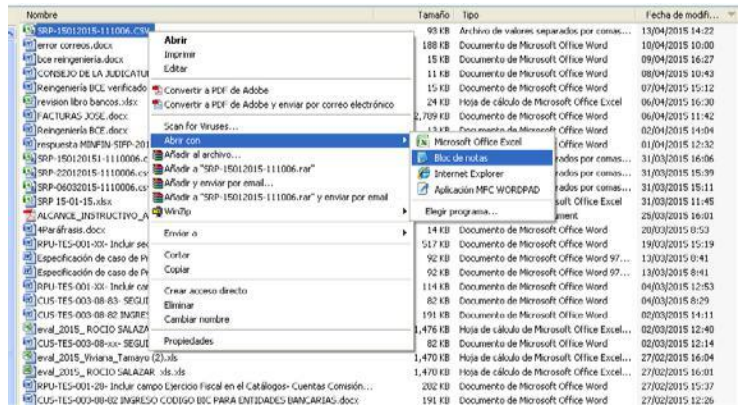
| Nombre | Tamaño | Tipo | Fecha de modifi... |
|---|---|---|---|
| SRP-15012015-111006.CSV | 93 KB | Archivo de valores separados por comas... | 13/04/2015 14:22 |
| error correos.docx | 188 KB | Documento de Microsoft Office Word | 10/04/2015 10:00 |
| bce reingenieria.docx | 15 KB | Documento de Microsoft Office Word | 09/04/2015 16:27 |
| CONSEJO DE LA JUDICATU | 11 KB | Documento de Microsoft Office Word | 08/04/2015 10:43 |
| Reingeniería BCE verificado | 15 KB | Documento de Microsoft Office Word | 07/04/2015 15:12 |
| revision libro bancos.xlsx | 24 KB | Hoja de cálculo de Microsoft Office Excel | 06/04/2015 16:30 |
| FACTURAS JOSE.docx | 2,709 KB | Documento de Microsoft Office Word | 06/04/2015 11:42 |
| Reingeniería BCE.docx | 13 KB | Documento de Microsoft Office Word | 02/04/2015 14:04 |
| respuesta MINFIN-SIFP-201 | | Office Word | 01/04/2015 12:32 |
| SRP-150120151-1110006.c | | rados por comas... | 31/03/2015 16:06 |
| SRP-22012015-1110006.cs | | rados por comas... | 31/03/2015 15:39 |
| SRP-06032015-111006.cs | | rados por comas... | 31/03/2015 15:11 |
| SRP 15-01-15.xlsx | | soft Office Word | 31/03/2015 11:45 |
| ALCANCE_INSTRUCTIVO_A | | ment | 25/03/2015 16:01 |
| 4Paráfrasis.docx | 14 KB | Documento de Microsoft Office Word | 20/03/2015 8:53 |
| RPU-TES-001-XX- Incluir sec | 517 KB | Documento de Microsoft Office Word | 19/03/2015 15:19 |
| Especificación de caso de Pr | 92 KB | Documento de Microsoft Office Word 97... | 13/03/2015 8:41 |
| Especificación de caso de Pr | 92 KB | Documento de Microsoft Office Word 97... | 13/03/2015 8:41 |
| RPU-TES-001-XX- Incluir car | 114 KB | Documento de Microsoft Office Word | 04/03/2015 12:53 |
| CUS-TES-003-08-83- SEGUI | 82 KB | Documento de Microsoft Office Word | 04/03/2015 8:29 |
| CUS-TES-003-08-82 INGRES | 191 KB | Documento de Microsoft Office Word | 02/03/2015 14:11 |
| eval_2015_ ROCIO SALAZA | 1,476 KB | Hoja de cálculo de Microsoft Office Excel... | 02/03/2015 12:40 |
| CUS-TES-003-08-xx- SEGUI | 82 KB | Documento de Microsoft Office Word | 02/03/2015 12:14 |
| eval_2015_Viviana_Tamayo (2).xls | 1,470 KB | Hoja de cálculo de Microsoft Office Excel... | 27/02/2015 16:04 |
| eval_2015_ ROCIO SALAZAR .xls.xls | 1,470 KB | Hoja de cálculo de Microsoft Office Excel... | 27/02/2015 16:01 |
| RPU-TES-001-20- Incluir campo Ejercicio Fiscal en el Catálogos- Cuentas Comisión... | 202 KB | Documento de Microsoft Office Word | 27/02/2015 15:37 |
| CUS-TES-003-08-02 INGRESO CODIGO BIC PARA ENTIDADES BANCARIAS.docx | 191 KB | Documento de Microsoft Office Word | 27/02/2015 12:26 |

Abrir
Imprimir
Editar
Convertir a PDF de Adobe
Convertir a PDF de Adobe y enviar por correo electrónico
Scan for Viruses...
Abrir con
Añadir al archivo...
Añadir a "SRP-15012015-111006.rar"
Añadir y enviar por email...
Añadir a "SRP-15012015-111006.rar" y enviar por email
WinZip
Enviar a
Cortar
Copiar
Crear acceso directo
Eliminar
Cambiar nombre
Propiedades

Microsoft Office Excel
Bloc de notas
Internet Explorer
Aplicación MFC WORDPAD
Elegir programa...